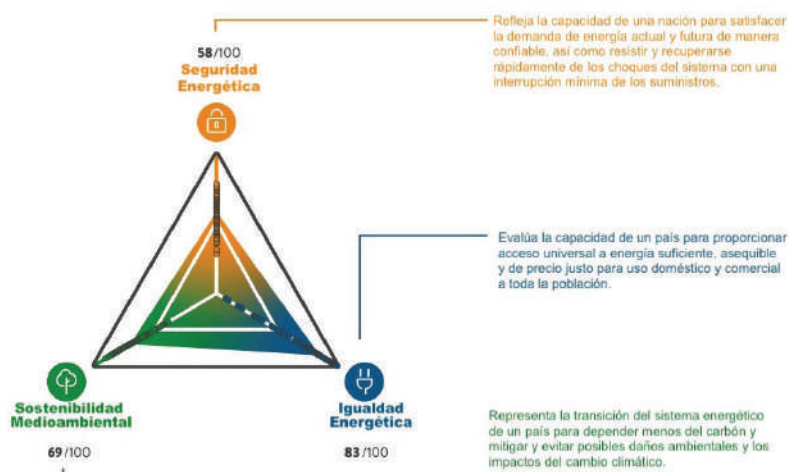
58/100
Seguridad Energética

Refleja la capacidad de una nación para satisfacer la demanda de energía actual y futura de manera confiable, así como resistir y recuperarse rápidamente de los choques del sistema con una interrupción mínima de los suministros.

Evalúa la capacidad de un país para proporcionar acceso universal a energía suficiente, asequible y de precio justo para uso doméstico y comercial a toda la población.

Sostenibilidad Medioambiental
69/100

Igualdad Energética
83/100

Representa la transición del sistema energético de un país para depender menos del carbón y mitigar y evitar posibles daños ambientales y los impactos del cambio climático.